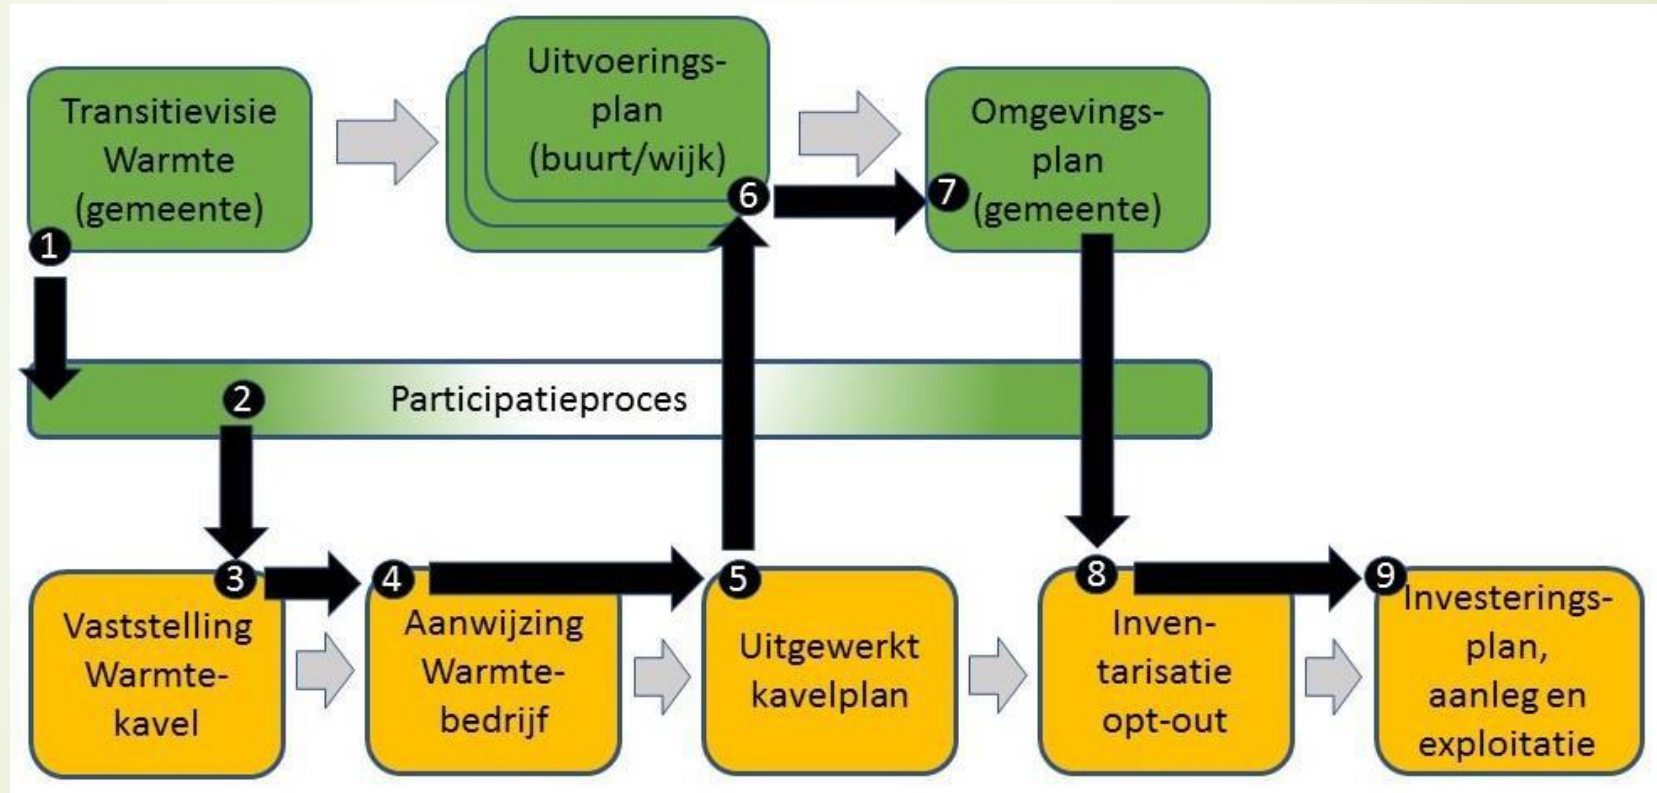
Transitievisie Warmte (gemeente)

Uitvoeringsplan (buurt/wijk)

Omgevingsplan (gemeente)

1

6

7

Participatieproces

2

3

4

5

8

9

Vaststelling Warmtekavel

Aanwijzing Warmtebedrijf

Uitgewerkt kavelplan

Inventarisatie opt-out

Investeringsplan, aanleg en exploitatie